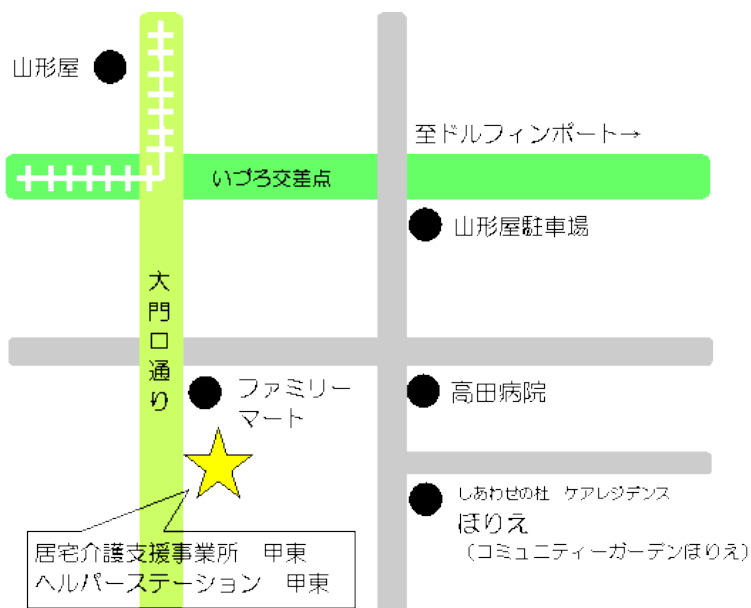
山形屋

至ドルフィンポート→

いづろ交差点

山形屋駐車場

大門口通り

ファミリーマート

高田病院

しあわせの杜 ケアレジデンス
ほりえ
（コミュニティーガーデンほりえ）

居宅介護支援事業所 甲東
ヘルパーステーション 甲東